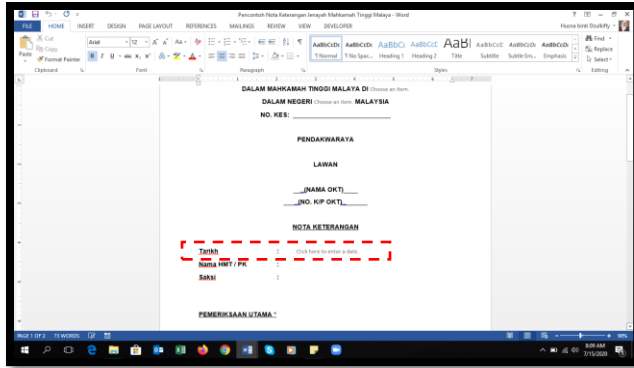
Pencontoh Nota Keterangan Jenayah Mahkamah Tinggi Malaya - Word

FILE HOME INSERT DESIGN PAGE LAYOUT REFERENCES MAILINGS REVIEW VIEW DEVELOPER

Husna binti Dzulkifly

Cut
Copy
Paste
Format Painter
Clipboard

Arial 12
Font

Paragraph

AaBbCcDc ¶ Normal
AaBbCcDc ¶ No Spac...
AaBbCc Heading 1
AaBbCcC Heading 2
AaB Title
AaBbCcC Subtitle
AaBbCcDc Subtle Em...
AaBbCcDc Emphasis
Styles

Find
Replace
Select
Editing

DALAM MAHKAMAH TINGGI MALAYA DI Choose an item.

DALAM NEGERI Choose an item. MALAYSIA

NO. KES: ___________________

PENDAKWARAYA

LAWAN

___(NAMA OKT)___

___(NO. K/P OKT)___

NOTA KETERANGAN

Tarikh : Click here to enter a date.

Nama HMT / PK :

Saksi :

PEMERIKSAAN UTAMA *

PAGE 1 OF 2 73 WORDS

100%

8:09 AM
7/15/2020